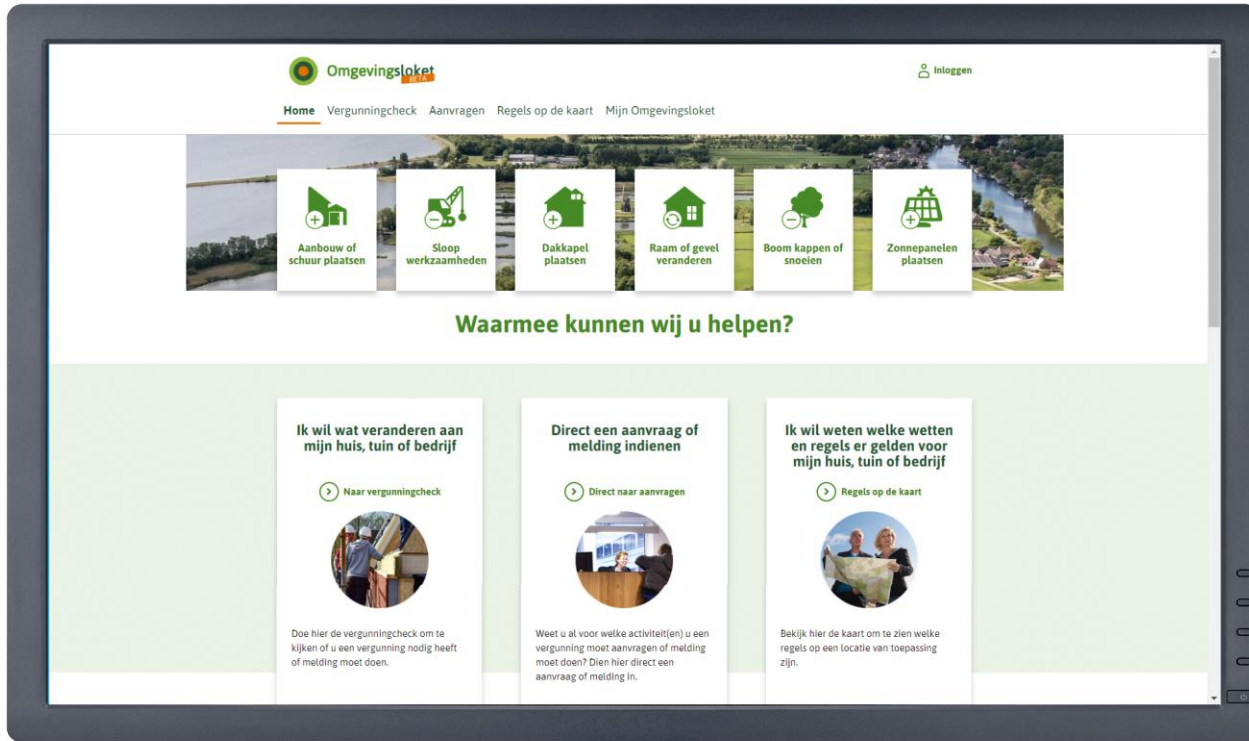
Omgevingsloket BETA

Inloggen

Home Vergunningcheck Aanvragen Regels op de kaart Mijn Omgevingsloket

Aanbouw of schuur plaatsen

Sloop werkzaamheden

Dakkapel plaatsen

Raam of gevel veranderen

Boom kappen of snoeien

Zonnepanelen plaatsen

Waarmee kunnen wij u helpen?

Ik wil wat veranderen aan mijn huis, tuin of bedrijf

Naar vergunningcheck

Doe hier de vergunningcheck om te kijken of u een vergunning nodig heeft of melding moet doen.

Direct een aanvraag of melding indienen

Direct naar aanvragen

Weet u al voor welke activiteit(en) u een vergunning moet aanvragen of melding moet doen? Dien hier direct een aanvraag of melding in.

Ik wil weten welke wetten en regels er gelden voor mijn huis, tuin of bedrijf

Regels op de kaart

Bekijk hier de kaart om te zien welke regels op een locatie van toepassing zijn.